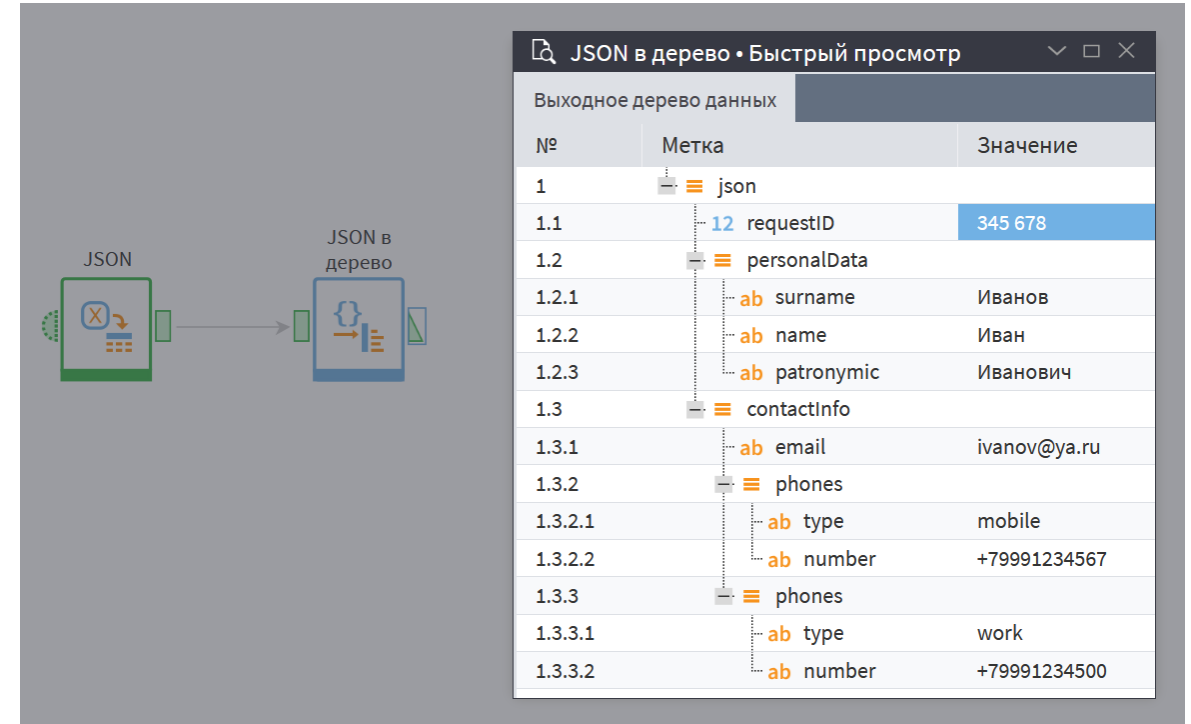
JSON

JSON в дерево

JSON в дерево • Быстрый просмотр

Выходное дерево данных

| № | Метка | Значение |
|---|---|---|
| 1 | json | |
| 1.1 | 12 requestID | 345 678 |
| 1.2 | personalData | |
| 1.2.1 | ab surname | Иванов |
| 1.2.2 | ab name | Иван |
| 1.2.3 | ab patronymic | Иванович |
| 1.3 | contactInfo | |
| 1.3.1 | ab email | ivanov@ya.ru |
| 1.3.2 | phones | |
| 1.3.2.1 | ab type | mobile |
| 1.3.2.2 | ab number | +79991234567 |
| 1.3.3 | phones | |
| 1.3.3.1 | ab type | work |
| 1.3.3.2 | ab number | +79991234500 |